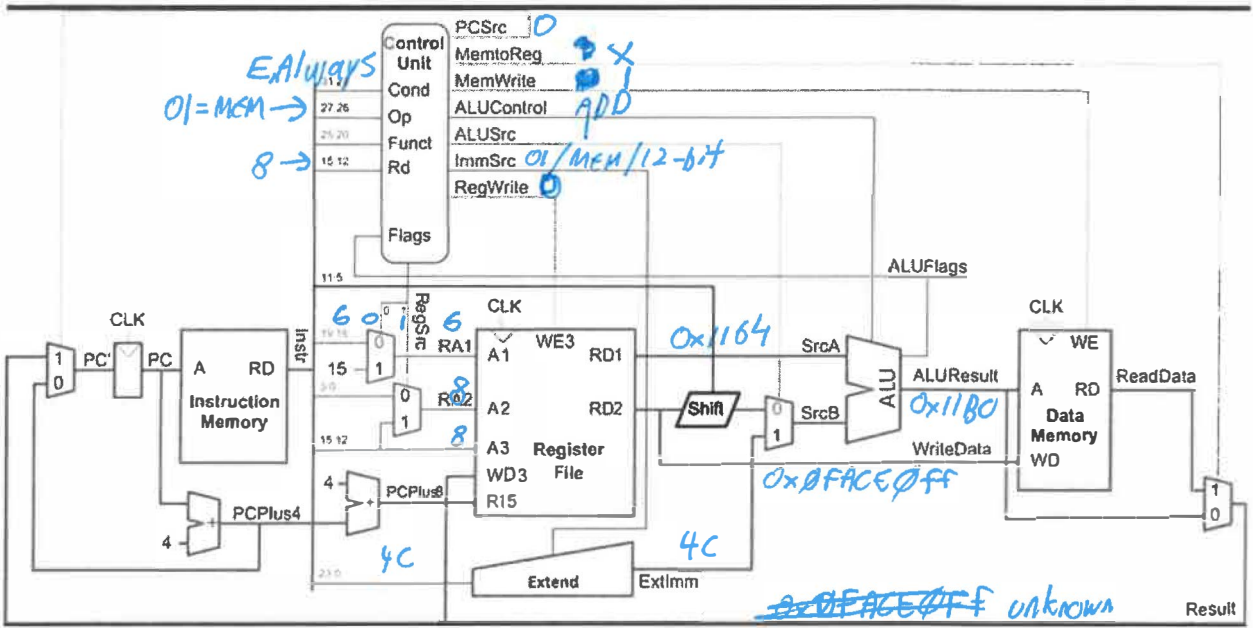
Control Unit
PCSrc 0
MemtoReg X
MemWrite 1
ALUControl ADD
ALUSrc 1
ImmSrc 01/MEM/12-bit
RegWrite 0
E, Always
01 = MEM
8
31:28
Cond
27:26
Op
25:20
Funct
15:12
Rd
Flags
11:5
ALUFlags
RegSrc
6
0
1
6
8
8
CLK
CLK
CLK
PC'
PC
A
RD
Instruction Memory
Instr
19:16
15
3:0
15:12
0
1
0
1
RA1
RA2
A1
A2
A3
WD3
R15
WE3
RD1
RD2
Register File
0x1164
Shift
0
1
SrcA
SrcB
ALU
ALUResult
0x11B0
WriteData
0x0FACE0ff
A
RD
WE
WD
Data Memory
ReadData
1
0
1
0
4
PCPlus8
PCPlus4
4
4C
4C
23:0
Extend
ExtImm
~~0x0FACE0ff~~ unknown
Result